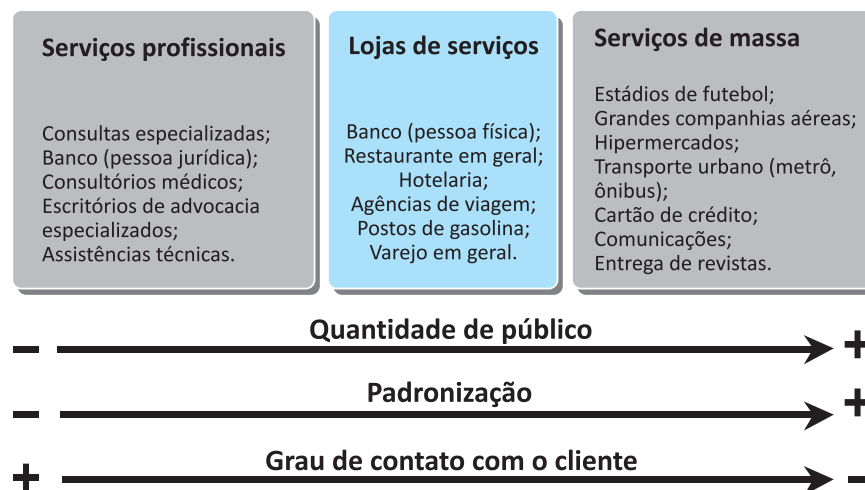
Serviços profissionais

Consultas especializadas;
Banco (pessoa jurídica);
Consultórios médicos;
Escritórios de advocacia especializados;
Assistências técnicas.

Lojas de serviços

Banco (pessoa física);
Restaurante em geral;
Hotelaria;
Agências de viagem;
Postos de gasolina;
Varejo em geral.

Serviços de massa

Estádios de futebol;
Grandes companhias aéreas;
Hipermercados;
Transporte urbano (metrô, ônibus);
Cartão de crédito;
Comunicações;
Entrega de revistas.

– Quantidade de público +

– Padronização +

+ Grau de contato com o cliente –